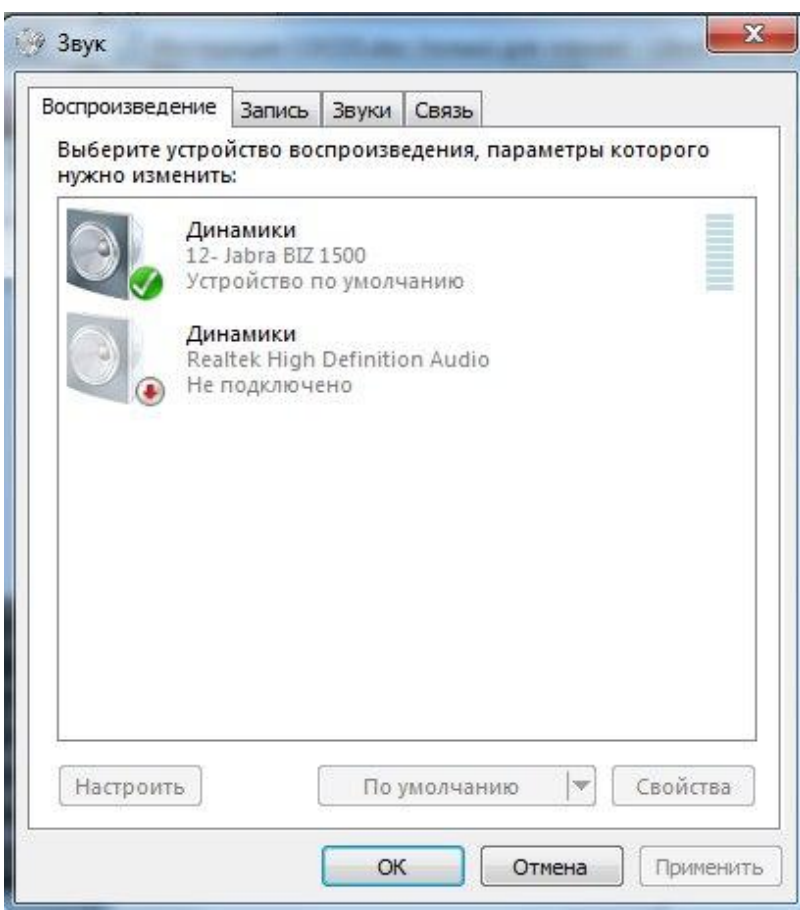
Звук

Воспроизведение | Запись | Звуки | Связь

Выберите устройство воспроизведения, параметры которого нужно изменить:

Динамики
12- Jabra BIZ 1500
Устройство по умолчанию

Динамики
Realtek High Definition Audio
Не подключено

Настроить | По умолчанию | Свойства

OK | Отмена | Применить